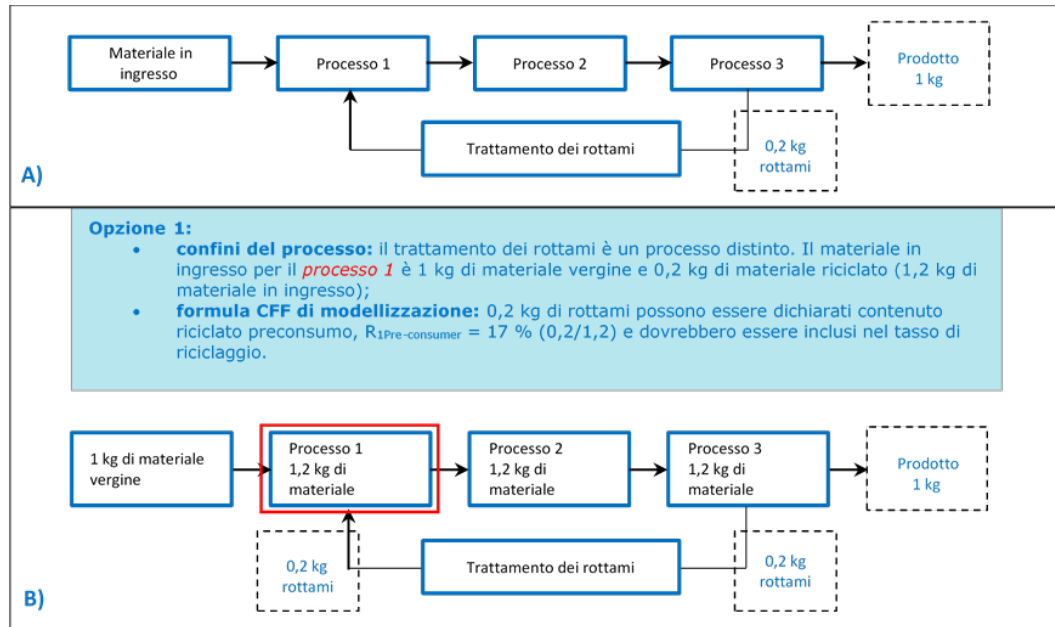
Materiale in ingresso

Processo 1

Processo 2

Processo 3

Prodotto 1 kg

Trattamento dei rottami

0,2 kg rottami

A)

**Opzione 1:**
- **confini del processo:** il trattamento dei rottami è un processo distinto. Il materiale in ingresso per il *processo 1* è 1 kg di materiale vergine e 0,2 kg di materiale riciclato (1,2 kg di materiale in ingresso);
- **formula CFF di modellizzazione:** 0,2 kg di rottami possono essere dichiarati contenuto riciclato preconsumo, $R_{1Pre-consumer}$ = 17 % (0,2/1,2) e dovrebbero essere inclusi nel tasso di riciclaggio.

1 kg di materiale vergine

Processo 1
1,2 kg di materiale

Processo 2
1,2 kg di materiale

Processo 3
1,2 kg di materiale

Prodotto 1 kg

0,2 kg rottami

Trattamento dei rottami

0,2 kg rottami

B)